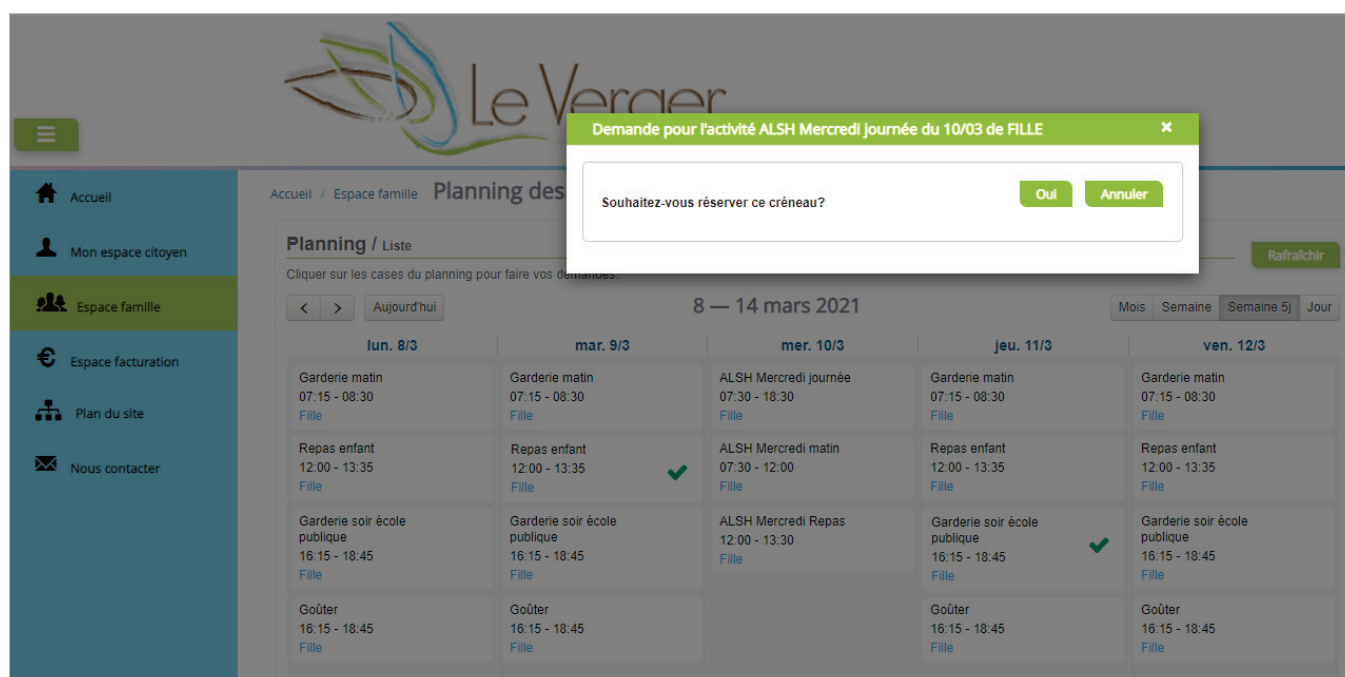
Le Verger

Demande pour l'activité ALSH Mercredi journée du 10/03 de FILLE ×

Souhaitez-vous réserver ce créneau?

Oui Annuler

Accueil

Mon espace citoyen

Espace famille

Espace facturation

Plan du site

Nous contacter

Accueil / Espace famille Planning des

Planning / Liste

Rafraîchir

Cliquer sur les cases du planning pour faire vos demandes.

< > Aujourd'hui

8 — 14 mars 2021

Mois Semaine Semaine 5j Jour

| lun. 8/3 | mar. 9/3 | mer. 10/3 | jeu. 11/3 | ven. 12/3 |
|---|---|---|---|---|
| Garderie matin 07:15 - 08:30 Fille | Garderie matin 07:15 - 08:30 Fille | ALSH Mercredi journée 07:30 - 18:30 Fille | Garderie matin 07:15 - 08:30 Fille | Garderie matin 07:15 - 08:30 Fille |
| Repas enfant 12:00 - 13:35 Fille | Repas enfant 12:00 - 13:35 Fille | ALSH Mercredi matin 07:30 - 12:00 Fille | Repas enfant 12:00 - 13:35 Fille | Repas enfant 12:00 - 13:35 Fille |
| Garderie soir école publique 16:15 - 18:45 Fille | Garderie soir école publique 16:15 - 18:45 Fille | ALSH Mercredi Repas 12:00 - 13:30 Fille | Garderie soir école publique 16:15 - 18:45 Fille | Garderie soir école publique 16:15 - 18:45 Fille |
| Goûter 16:15 - 18:45 Fille | Goûter 16:15 - 18:45 Fille | | Goûter 16:15 - 18:45 Fille | Goûter 16:15 - 18:45 Fille |